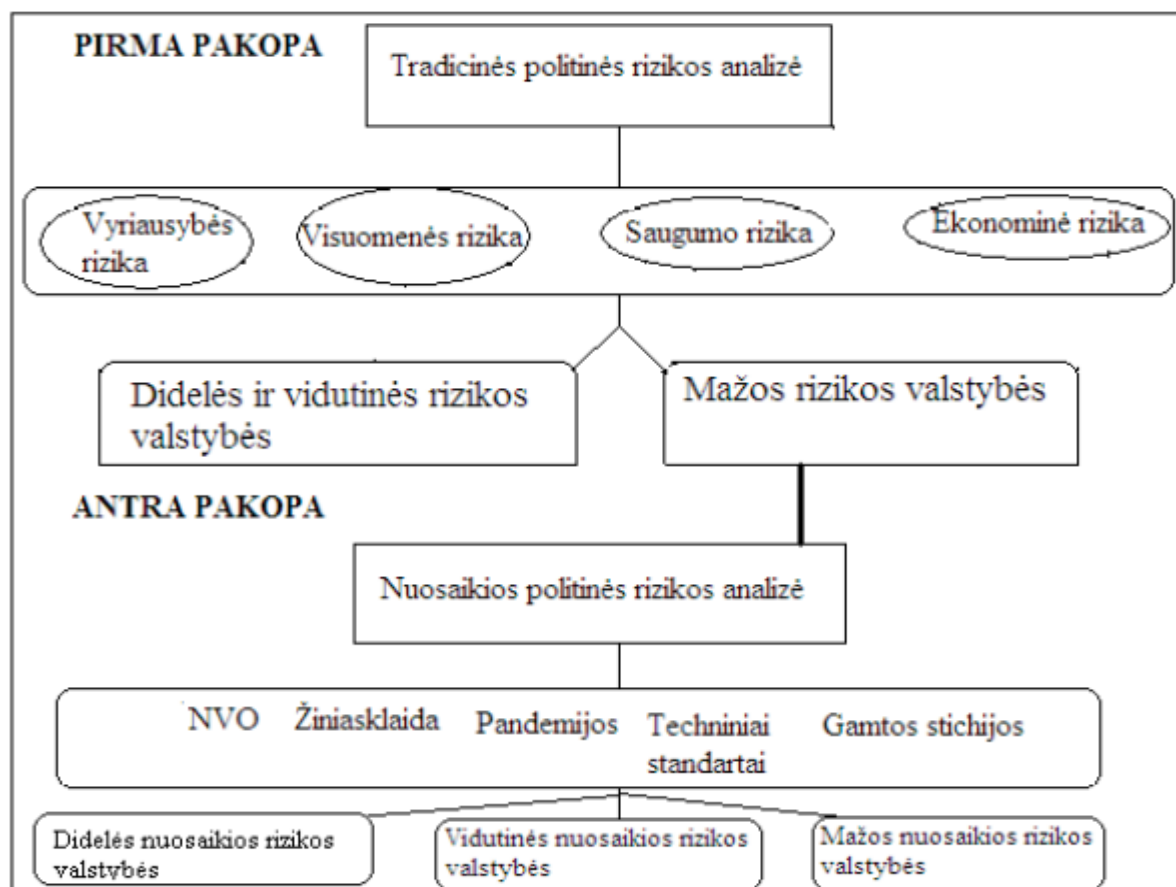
PIRMA PAKOPA

Tradicinės politinės rizikos analizė

Vyriausybės rizika

Visuomenės rizika

Saugumo rizika

Ekonominė rizika

Didelės ir vidutinės rizikos valstybės

Mažos rizikos valstybės

ANTRA PAKOPA

Nuosaikios politinės rizikos analizė

NVO

Žiniasklaida

Pandemijos

Techniniai standartai

Gamtos stichijos

Didelės nuosaikios rizikos valstybės

Vidutinės nuosaikios rizikos valstybės

Mažos nuosaikios rizikos valstybės